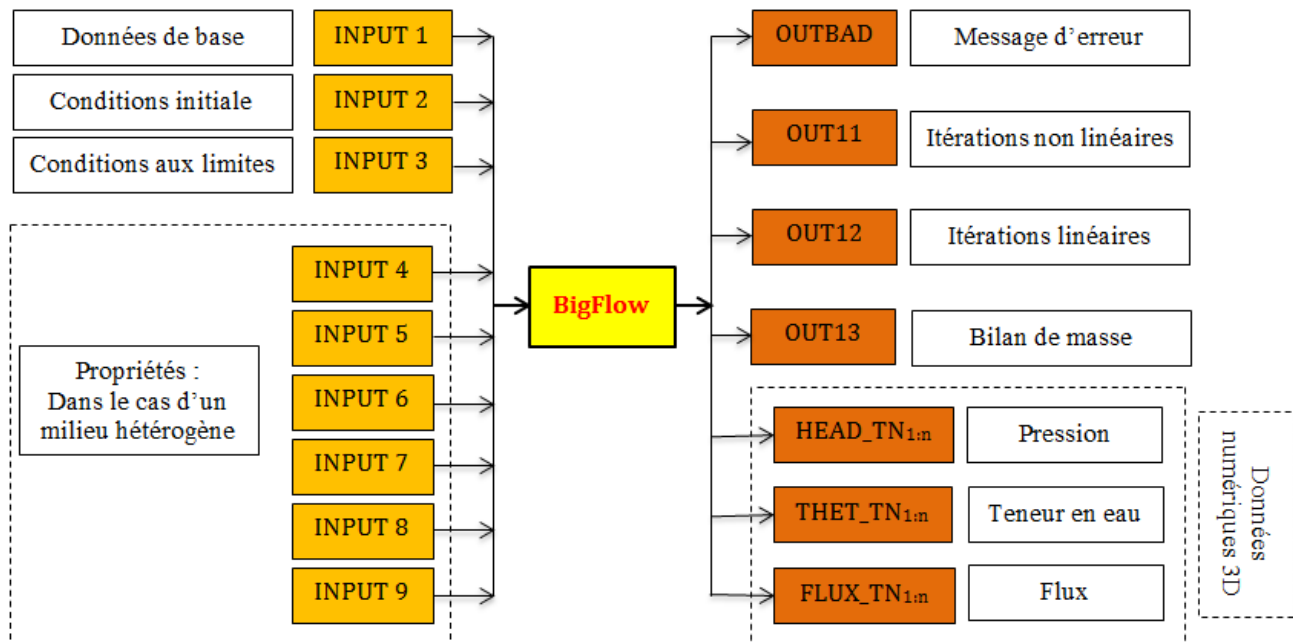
Données de base
INPUT 1

Conditions initiale
INPUT 2

Conditions aux limites
INPUT 3

Propriétés : Dans le cas d'un milieu hétérogène

INPUT 4
INPUT 5
INPUT 6
INPUT 7
INPUT 8
INPUT 9

BigFlow

OUTBAD
Message d'erreur

OUT11
Itérations non linéaires

OUT12
Itérations linéaires

OUT13
Bilan de masse

HEAD_TN$_{1:n}$
Pression

THET_TN$_{1:n}$
Teneur en eau

FLUX_TN$_{1:n}$
Flux

Données numériques 3D